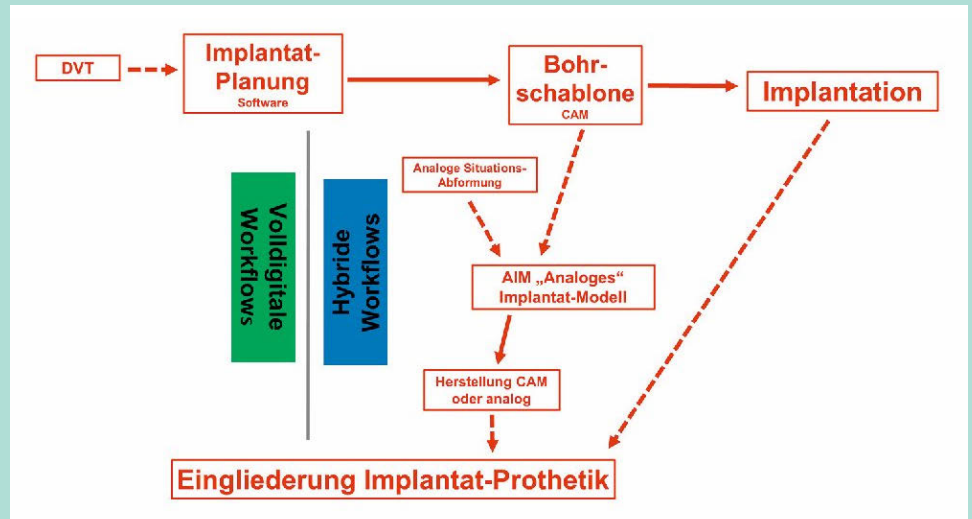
DVT

Implantat-Planung
Software

Bohrschablone
CAM

Implantation

Volldigitale Workflows

Hybride Workflows

Analoge Situations-Abformung

AIM „Analoges“ Implantat-Modell

Herstellung CAM oder analog

Eingliederung Implantat-Prothetik